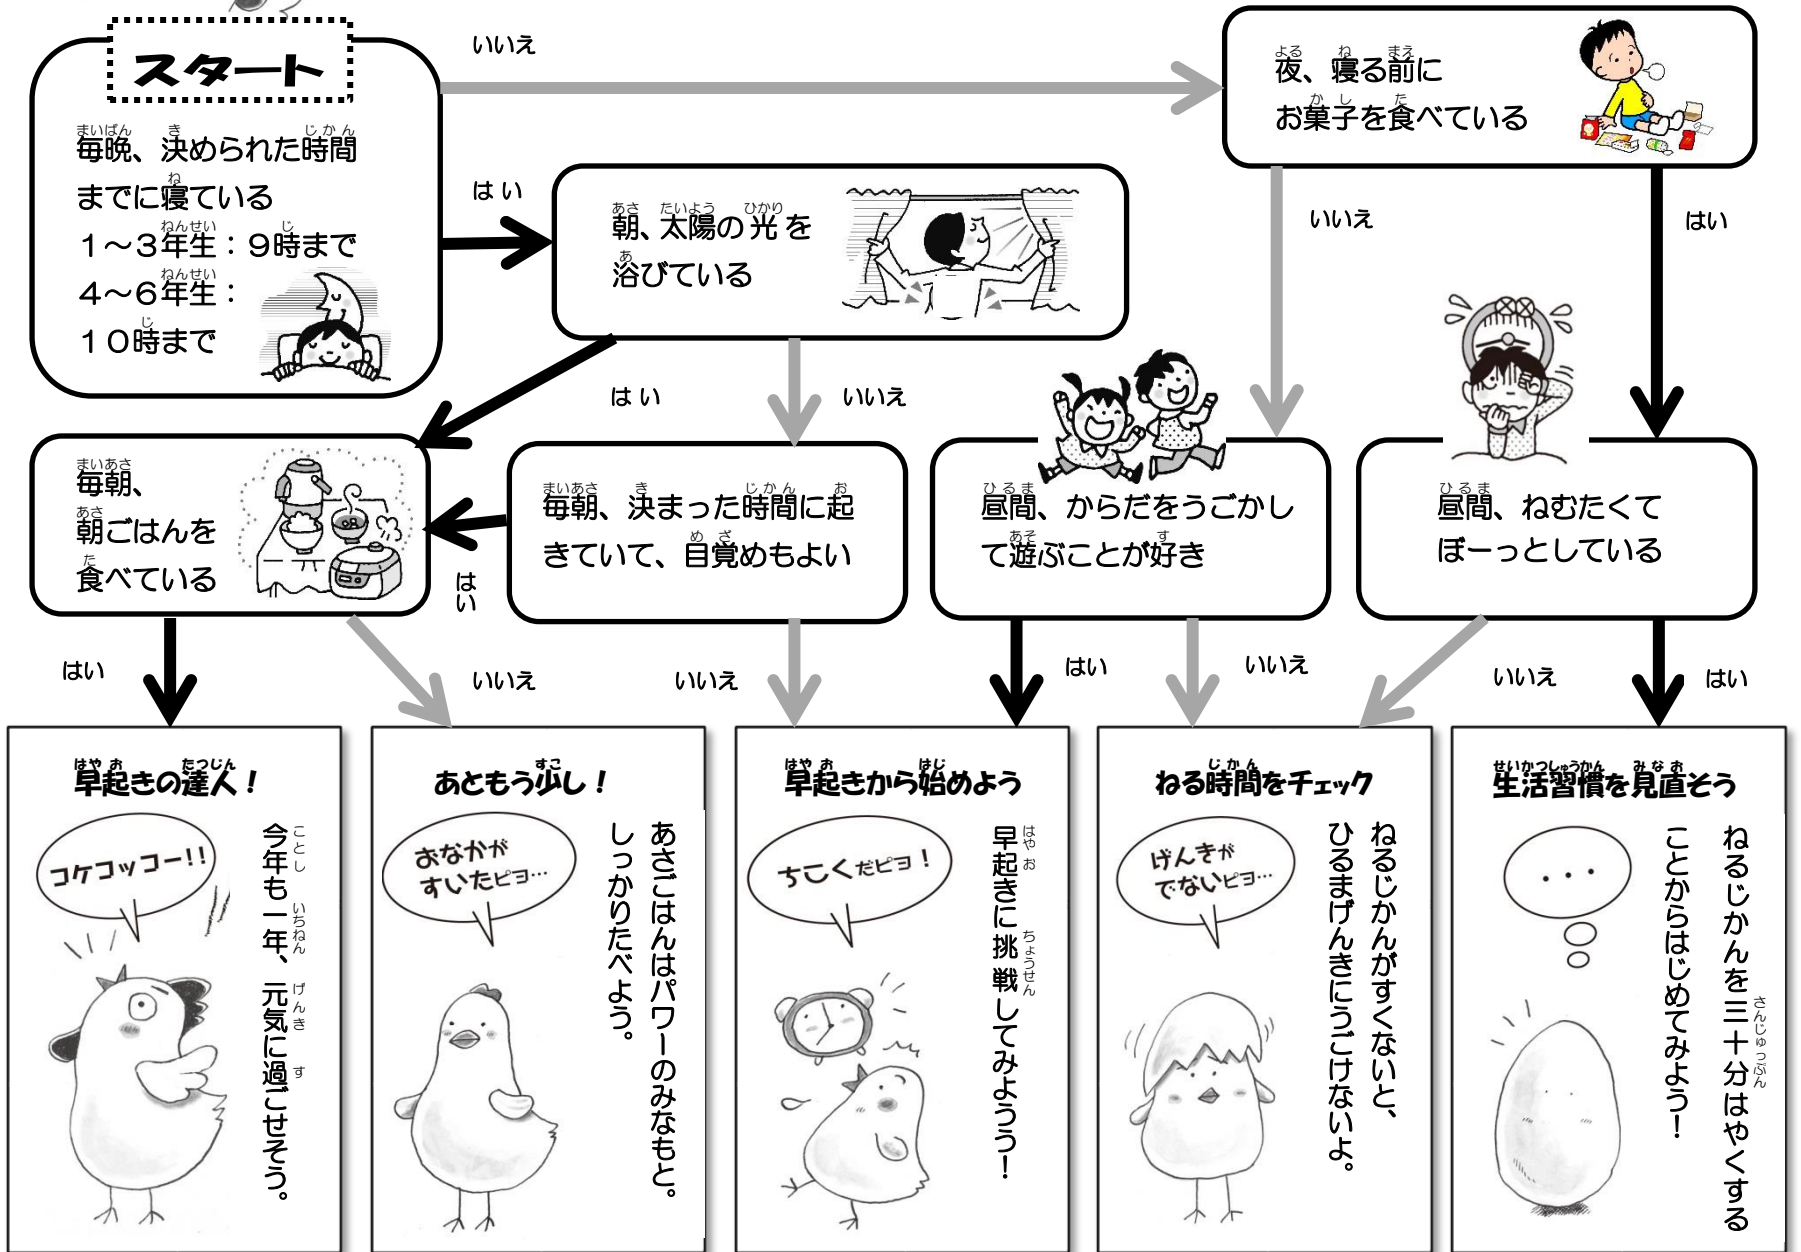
スタート

毎晩、決められた時間までに寝ている
１～３年生：９時まで
４～６年生：
１０時まで

いいえ

夜、寝る前にお菓子を食べている

はい

朝、太陽の光を浴びている

いいえ

はい

はい

いいえ

毎朝、朝ごはんを食べている

はい

毎朝、決まった時間に起きていて、目覚めもよい

昼間、からだをうごかして遊ぶことが好き

昼間、ねむたくてぼーっとしている

はい

いいえ

いいえ

はい

いいえ

いいえ

はい

早起きの達人！

コケコッコー!!

今年も一年、元気に過ごせそう。

あともう少し！

おなかがすいたピョ…

あさごはんはパワーのみなもと。しっかりたべよう。

早起きから始めよう

ちこくだピョ！

早起きに挑戦してみよう！

ねる時間をチェック

げんきがでないピョ…

ねるじかんがすくないと、ひるまげんきにうごけないよ。

生活習慣を見直そう

・・・

ねるじかんを三十分はやくすることからはじめてみよう！